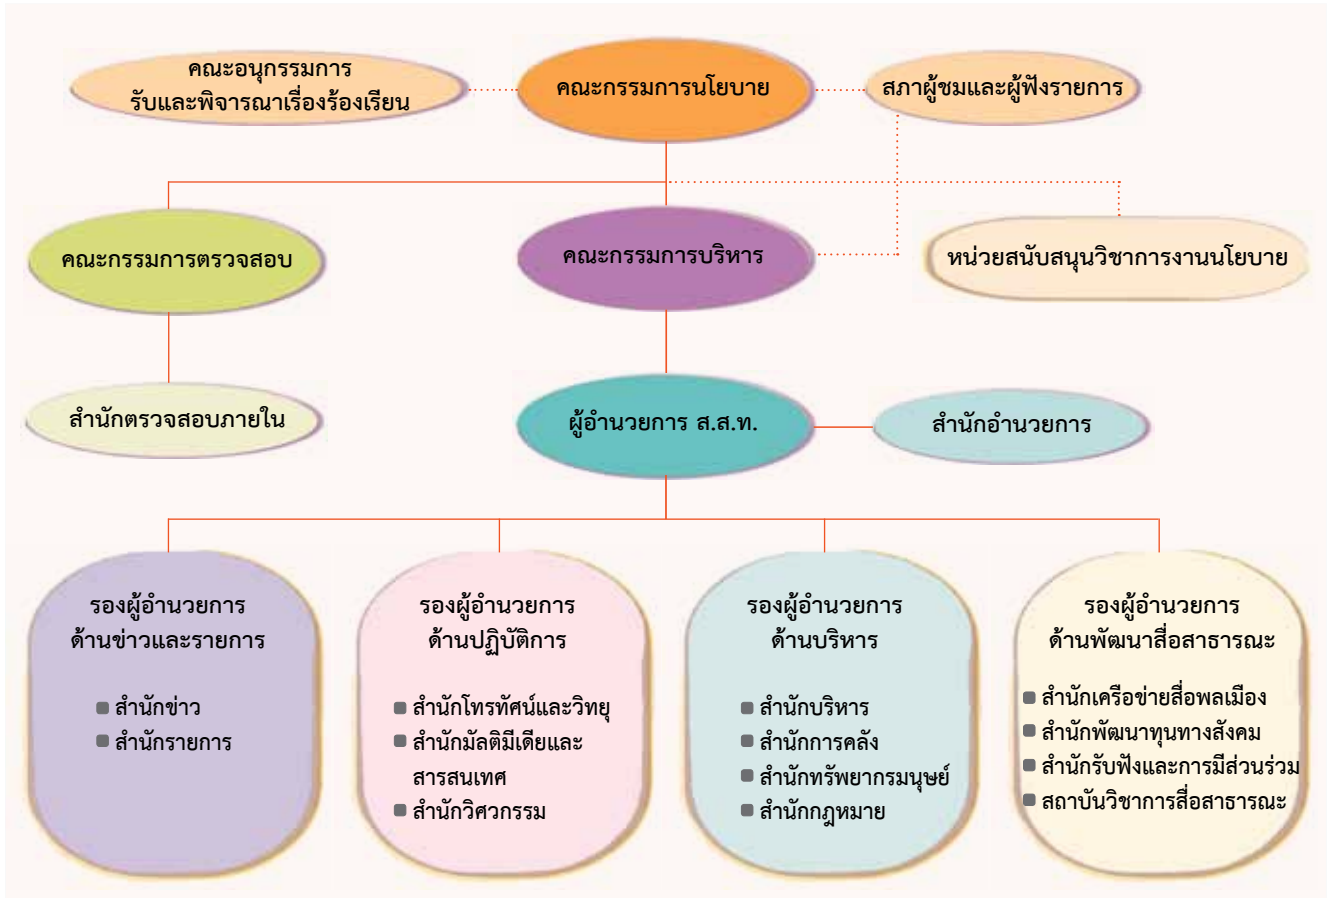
คณะอนุกรรมการ
รับและพิจารณาเรื่องร้องเรียน

คณะกรรมการนโยบาย

สภาผู้ชมและผู้ฟังรายการ

คณะกรรมการตรวจสอบ

คณะกรรมการบริหาร

หน่วยสนับสนุนวิชาการงานนโยบาย

สำนักตรวจสอบภายใน

ผู้อำนวยการ ส.ส.ท.

สำนักอำนวยการ

รองผู้อำนวยการ
ด้านข่าวและรายการ

สำนักข่าว
สำนักรายการ

รองผู้อำนวยการ
ด้านปฏิบัติการ

สำนักโทรทัศน์และวิทยุ
สำนักมัลติมีเดียและสารสนเทศ
สำนักวิศวกรรม

รองผู้อำนวยการ
ด้านบริหาร

สำนักบริหาร
สำนักการคลัง
สำนักทรัพยากรมนุษย์
สำนักกฎหมาย

รองผู้อำนวยการ
ด้านพัฒนาสื่อสาธารณะ

สำนักเครือข่ายสื่อพลเมือง
สำนักพัฒนาทุนทางสังคม
สำนักรับฟังและการมีส่วนร่วม
สถาบันวิชาการสื่อสาธารณะ